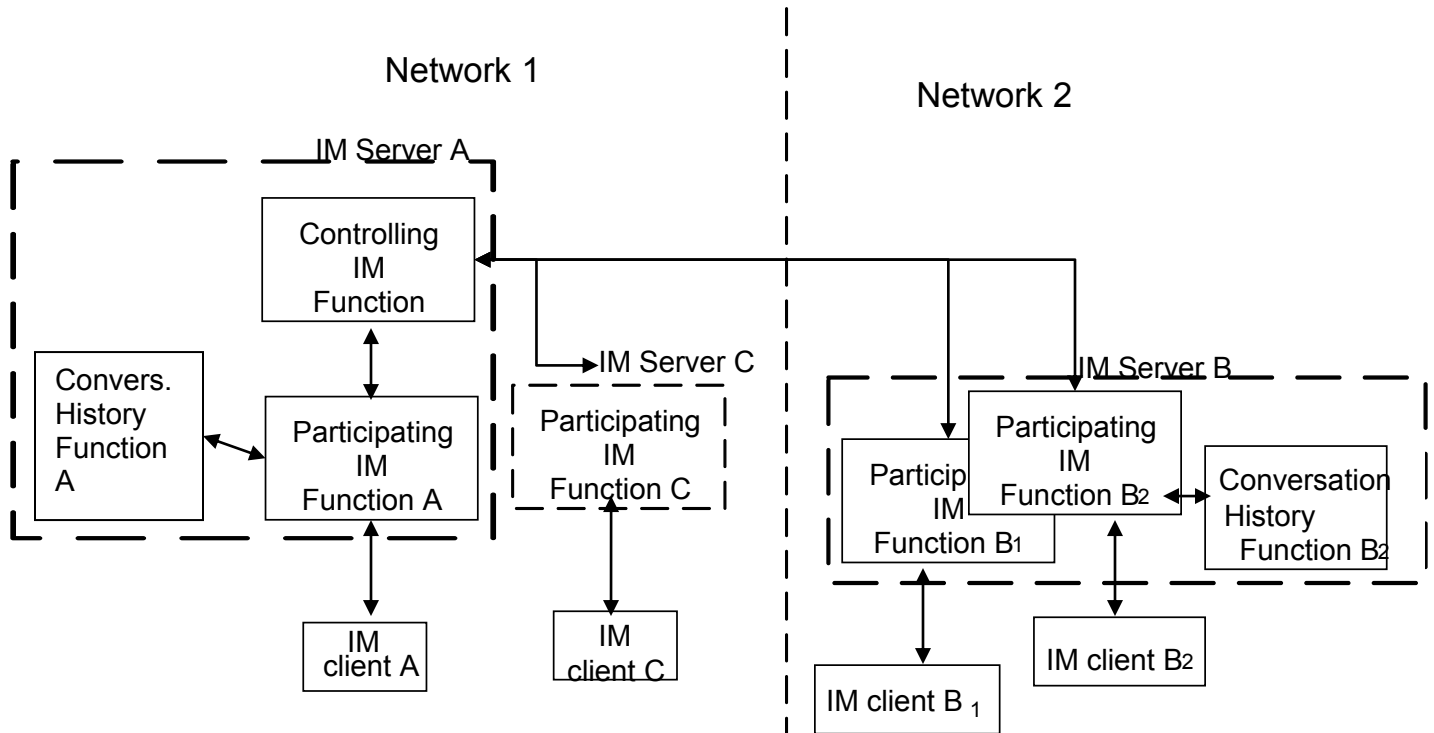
Network 1

Network 2

IM Server A

Controlling IM Function

Convers. History Function A

Participating IM Function A

IM Server C

Participating IM Function C

IM Server B

Particip IM Function B1

Participating IM Function B2

Conversation History Function B2

IM client A

IM client C

IM client B 1

IM client B2